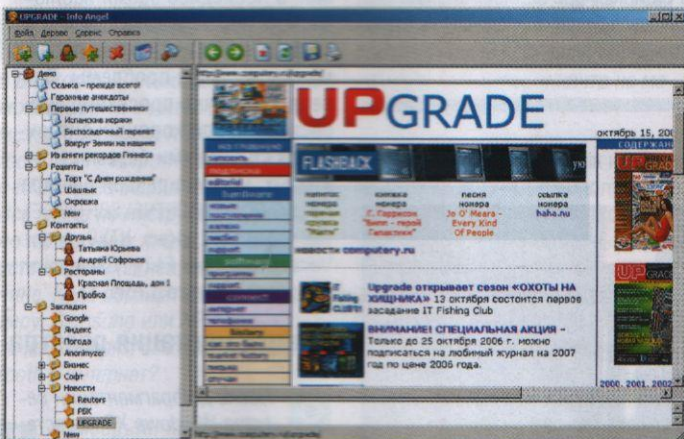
UPGRADE - Info Angel

Файл Дерево Сервис Справка

http://www.computery.ru/upgrade/

Демо
Осмикна – прежде всего!
Гаражные анекдоты
Первые путешественники
Испанские моряки
Беспосадочный перелет
Вокруг Земли на машине
Из книги рекордов Гиннеса
Рецепты
Торт "С Днем рождения"
Шашлык
Окрошка
New
Контакты
Друзья
Татьяна Юрьева
Андрей Сафронов
Рестораны
Красная Площадь, дом 1
Пробка
Закладки
Google
Яндекс
Погода
Anonymizer
Бизнес
Софт
Новости
Reuters
РБК
UPGRADE
New

UPGRADE

октябрь 15, 200

СОДЕРЖАН

FLASHBACK

| нумизм | книжка номера | песня номера | ссылка номера |
|---|---|---|---|
| | Г. Гаррисон "Билл – герой Галактики" | Jo O' Meara - Every Kind Of People | haha.ru |

новости computery.ru

Upgrade открывает сезон «ОХОТЫ НА ХИЩНИКА» 13 октября состоится первое заседание IT Fishing Club

ВНИМАНИЕ! СПЕЦИАЛЬНАЯ АКЦИЯ – Только до 25 октября 2006 г. можно подписаться на любимый журнал на 2007 год по цене 2006 года.

2000. 2001. 2002

http://www.computery.ru/upgrade/